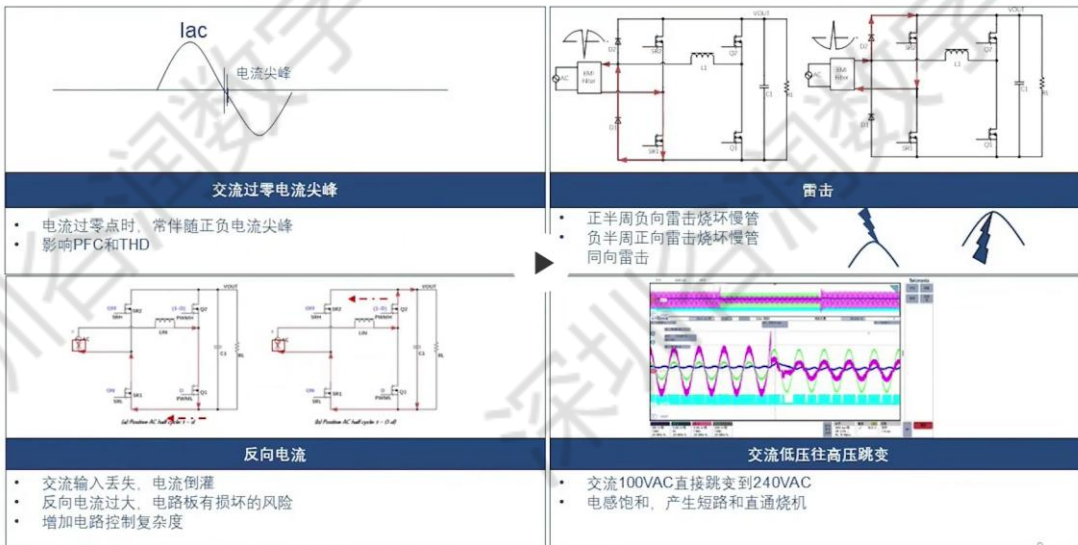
Iac

电流尖峰

交流过零电流尖峰

电流过零点时，常伴随正负电流尖峰
影响PFC和THD

VOUT

D2

SR2

Q2

AC

EMI Filter

L1

C1

RL

D1

SR1

Q1

雷击

正半周负向雷击烧坏慢管
负半周正向雷击烧坏慢管
同向雷击

VOUT

SR2

Q2

LIN

C1

RL

SR1

Q1

PWMH

PWML

(a) Positive AC half cycle t – t

(b) Positive AC half cycle t – (t–d)

反向电流

交流输入丢失，电流倒灌
反向电流过大，电路板有损坏的风险
增加电路控制复杂度

交流低压往高压跳变

交流100VAC直接跳变到240VAC
电感饱和，产生短路和直通烧机